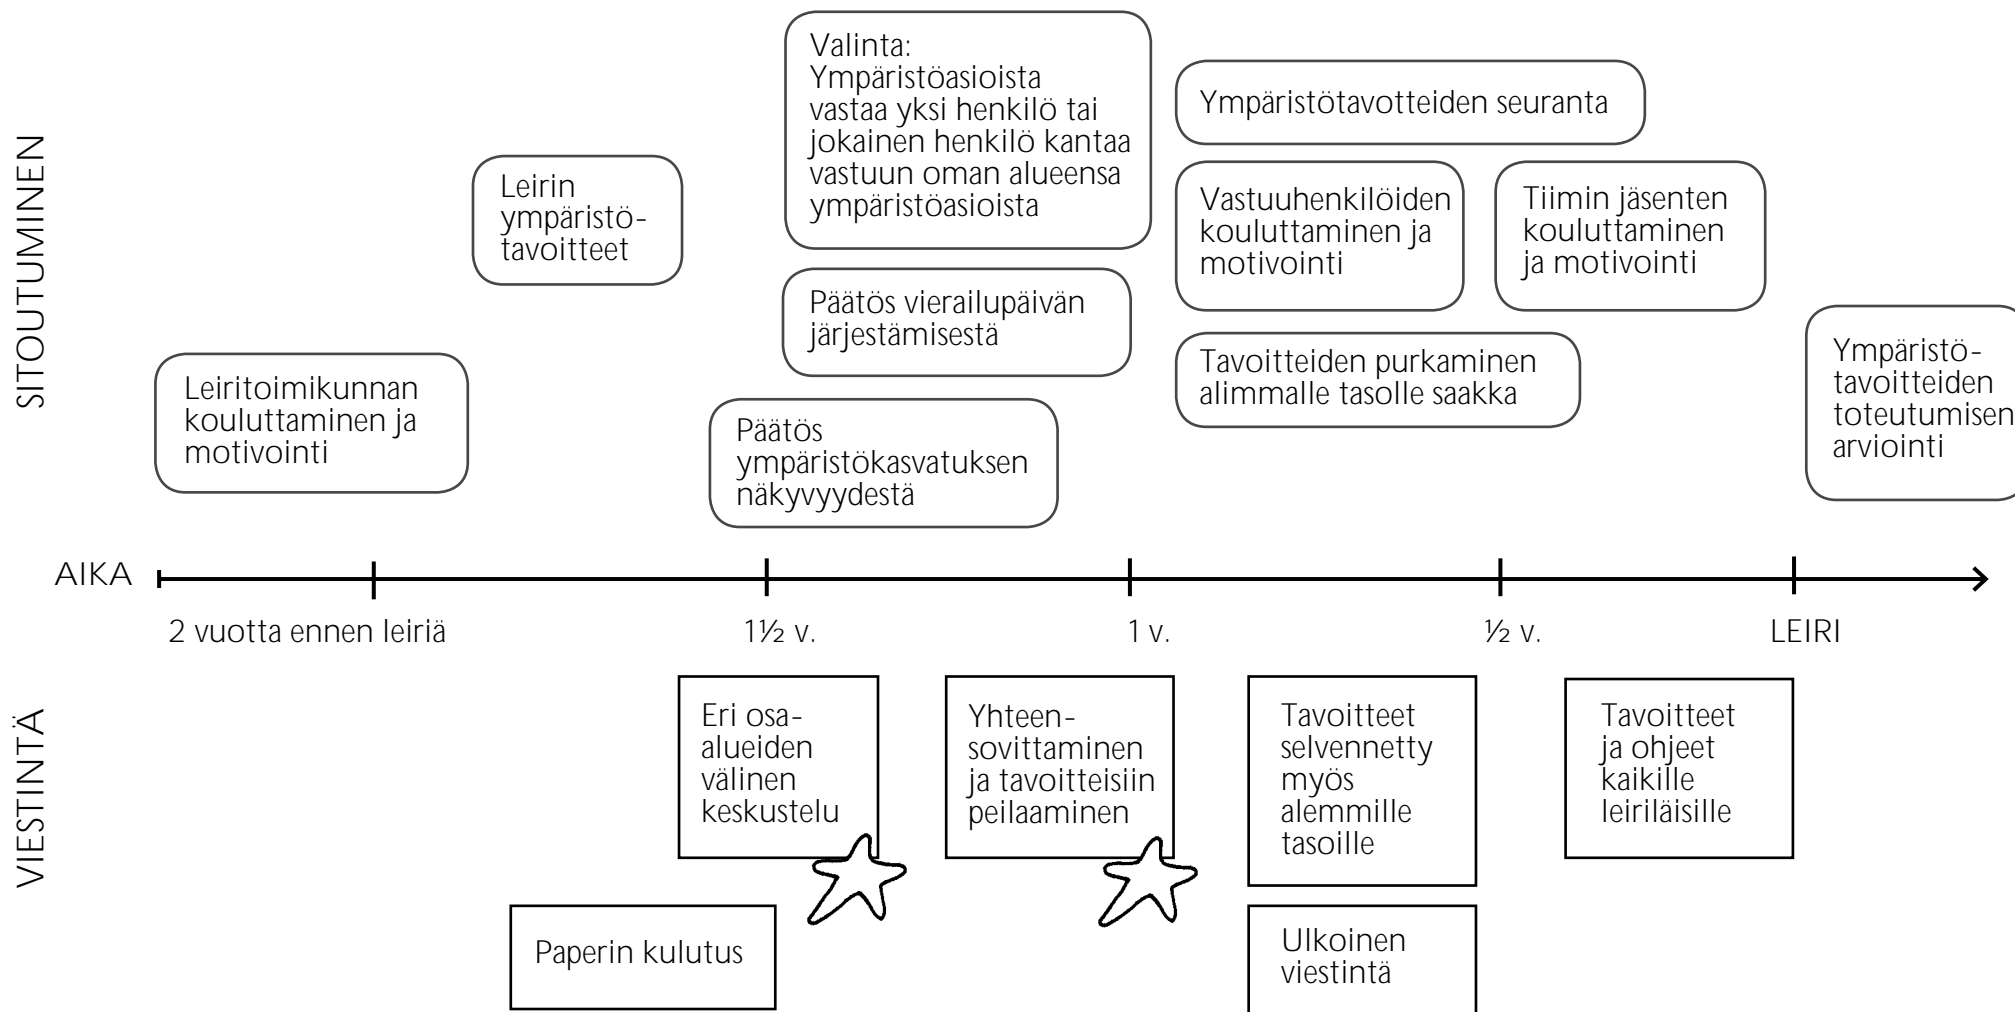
SITOUTUMINEN

Valinta: Ympäristöasioista vastaa yksi henkilö tai jokainen henkilö kantaa vastuun oman alueensa ympäristöasioista

Ympäristötavotteiden seuranta

Leirin ympäristötavoitteet

Vastuuhenkilöiden kouluttaminen ja motivointi

Tiimin jäsenten kouluttaminen ja motivointi

Päätös vierailupäivän järjestämisestä

Tavoitteiden purkaminen alimmalle tasolle saakka

Ympäristötavoitteiden toteutumisen arviointi

Leiritoimikunnan kouluttaminen ja motivointi

Päätös ympäristökasvatuksen näkyvyydestä

AIKA

2 vuotta ennen leiriä

1½ v.

1 v.

½ v.

LEIRI

VIESTINTÄ

Eri osa-alueiden välinen keskustelu

Yhteensovittaminen ja tavoitteisiin peilaaminen

Tavoitteet selvennetty myös alemmille tasoille

Tavoitteet ja ohjeet kaikille leiriläisille

Paperin kulutus

Ulkoinen viestintä